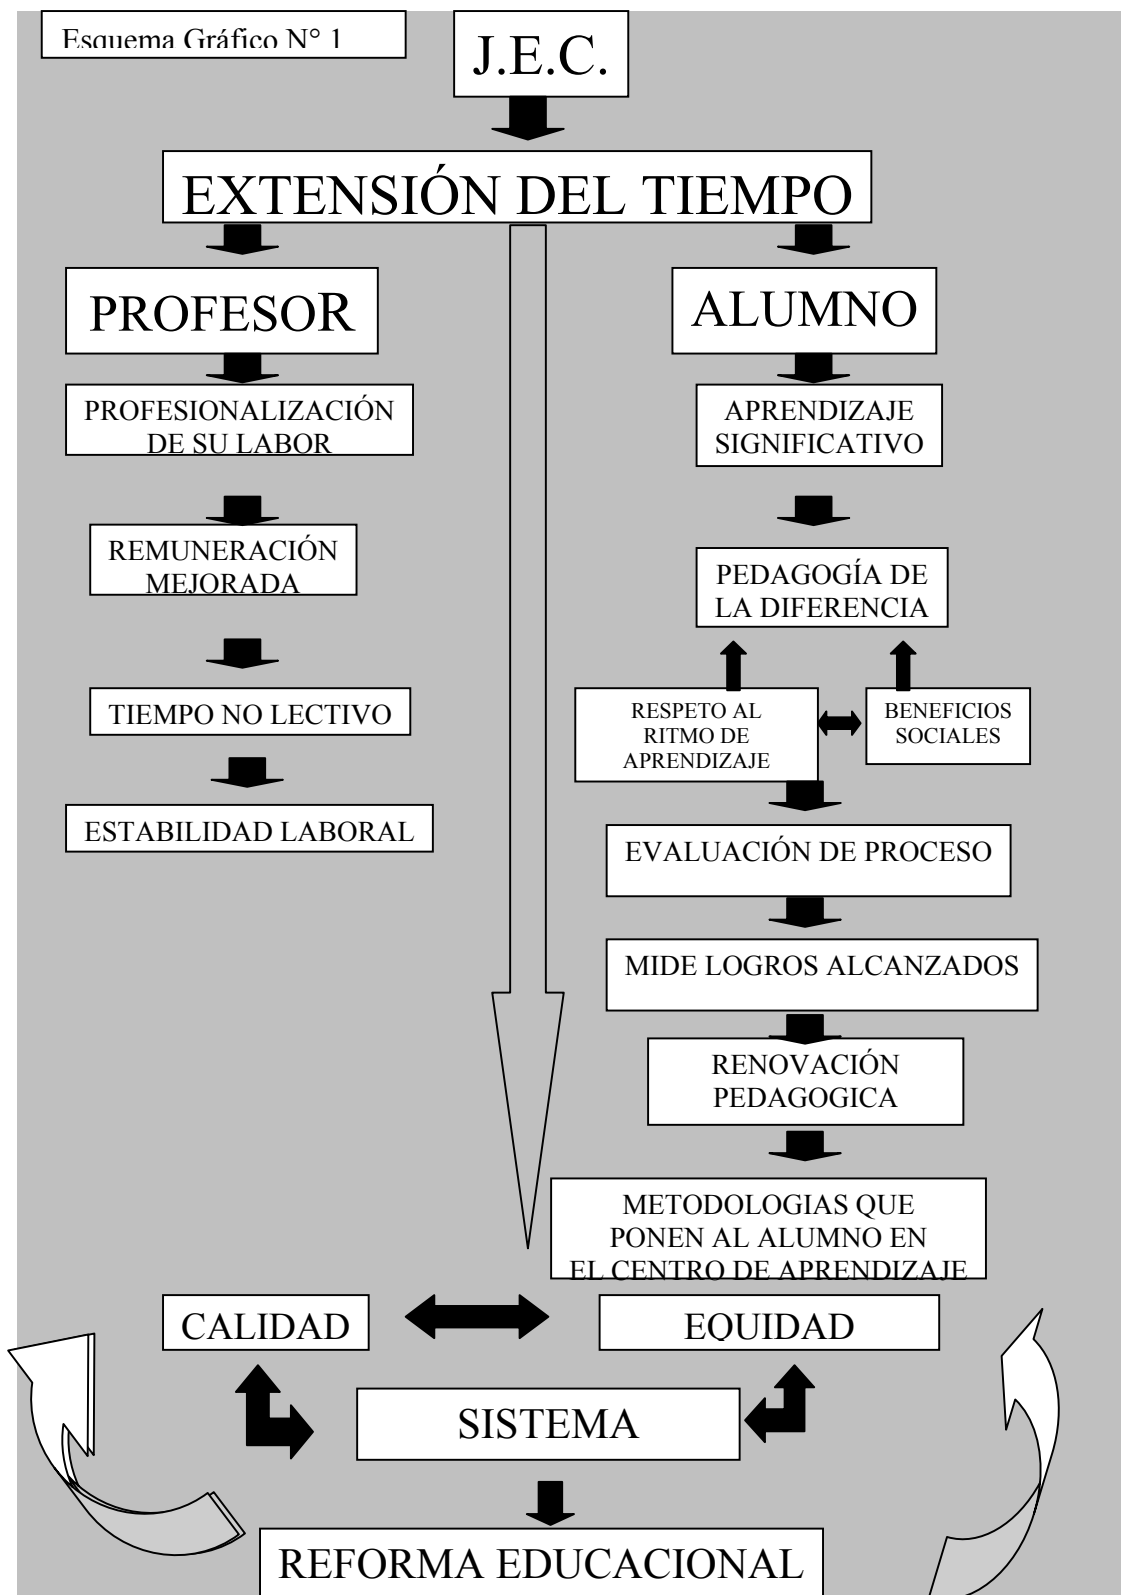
Esquema Gráfico N° 1

J.E.C.

EXTENSIÓN DEL TIEMPO

PROFESOR

PROFESIONALIZACIÓN DE SU LABOR

REMUNERACIÓN MEJORADA

TIEMPO NO LECTIVO

ESTABILIDAD LABORAL

ALUMNO

APRENDIZAJE SIGNIFICATIVO

PEDAGOGÍA DE LA DIFERENCIA

RESPETO AL RITMO DE APRENDIZAJE

BENEFICIOS SOCIALES

EVALUACIÓN DE PROCESO

MIDE LOGROS ALCANZADOS

RENOVACIÓN PEDAGOGICA

METODOLOGIAS QUE PONEN AL ALUMNO EN EL CENTRO DE APRENDIZAJE

CALIDAD

EQUIDAD

SISTEMA

REFORMA EDUCACIONAL